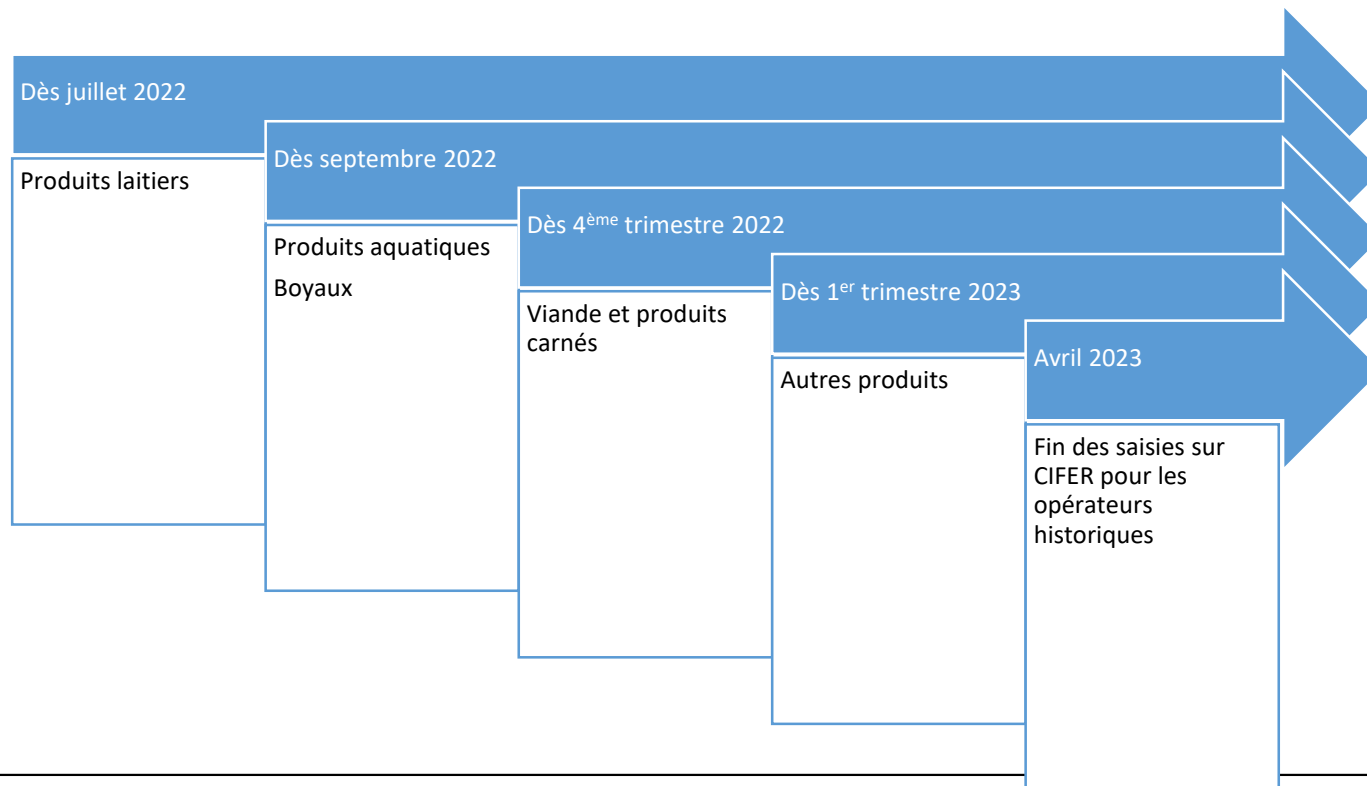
Dès juillet 2022

Produits laitiers

Dès septembre 2022

Produits aquatiques

Boyaux

Dès 4$^{ème}$ trimestre 2022

Viande et produits carnés

Dès 1$^{er}$ trimestre 2023

Autres produits

Avril 2023

Fin des saisies sur CIFER pour les opérateurs historiques